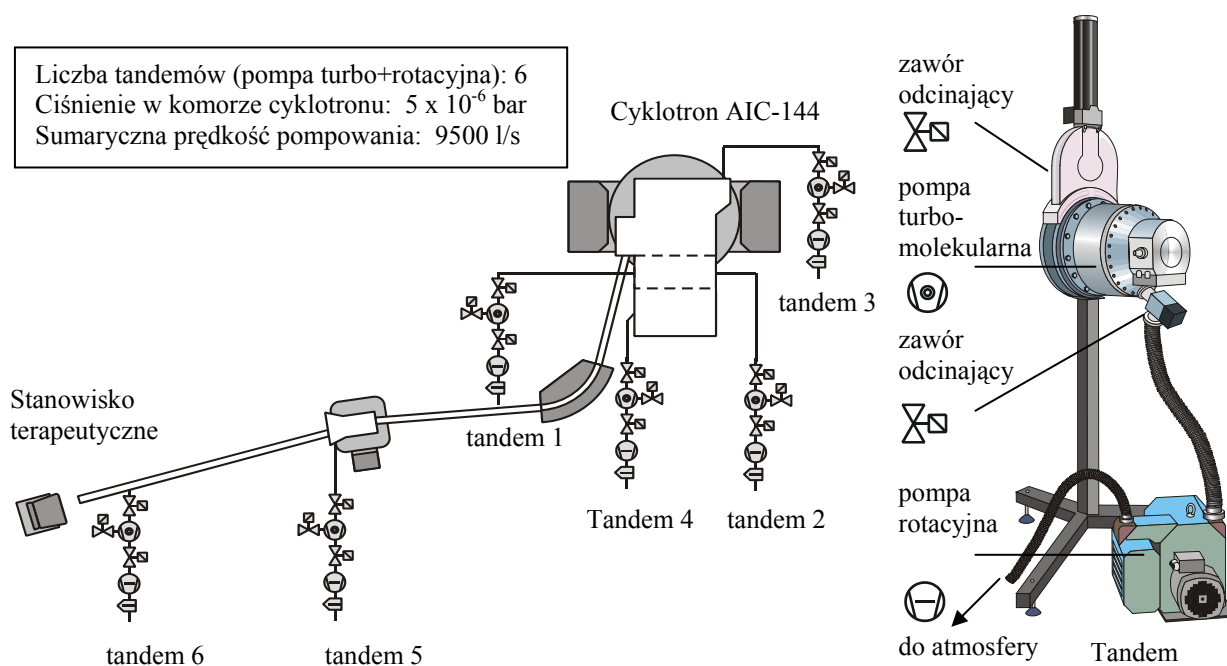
Liczba tandemów (pompa turbo+rotacyjna): 6
Ciśnienie w komorze cyklotronu: 5 x $10^{-6}$ bar
Sumaryczna prędkość pompowania: 9500 l/s

Cyklotron AIC-144

zawór odcinający

pompa turbomolekularna

zawór odcinający

pompa rotacyjna

do atmosfery

Tandem

tandem 3

Stanowisko terapeutyczne

tandem 1

Tandem 4

tandem 2

tandem 6

tandem 5